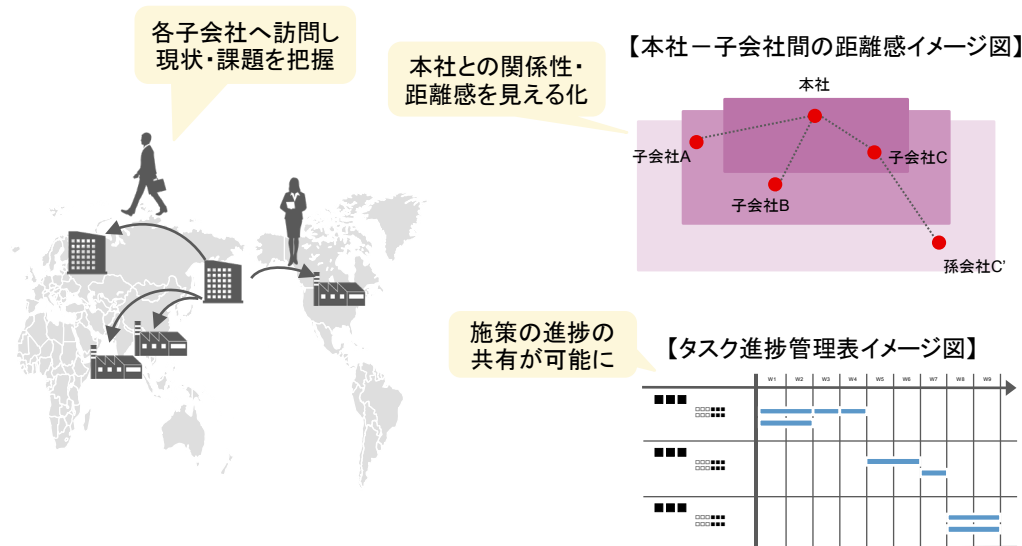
各子会社へ訪問し
現状・課題を把握

本社との関係性・
距離感を見える化

【本社－子会社間の距離感イメージ図】

本社

子会社A

子会社C

子会社B

孫会社C'

施策の進捗の
共有が可能に

【タスク進捗管理表イメージ図】

| | W1 | W2 | W3 | W4 | W5 | W6 | W7 | W8 | W9 |
|---|---|---|---|---|---|---|---|---|---|
| ■■■ | | | | | | | | | |
| ■■■ | | | | | | | | | |
| ■■■ | | | | | | | | | |